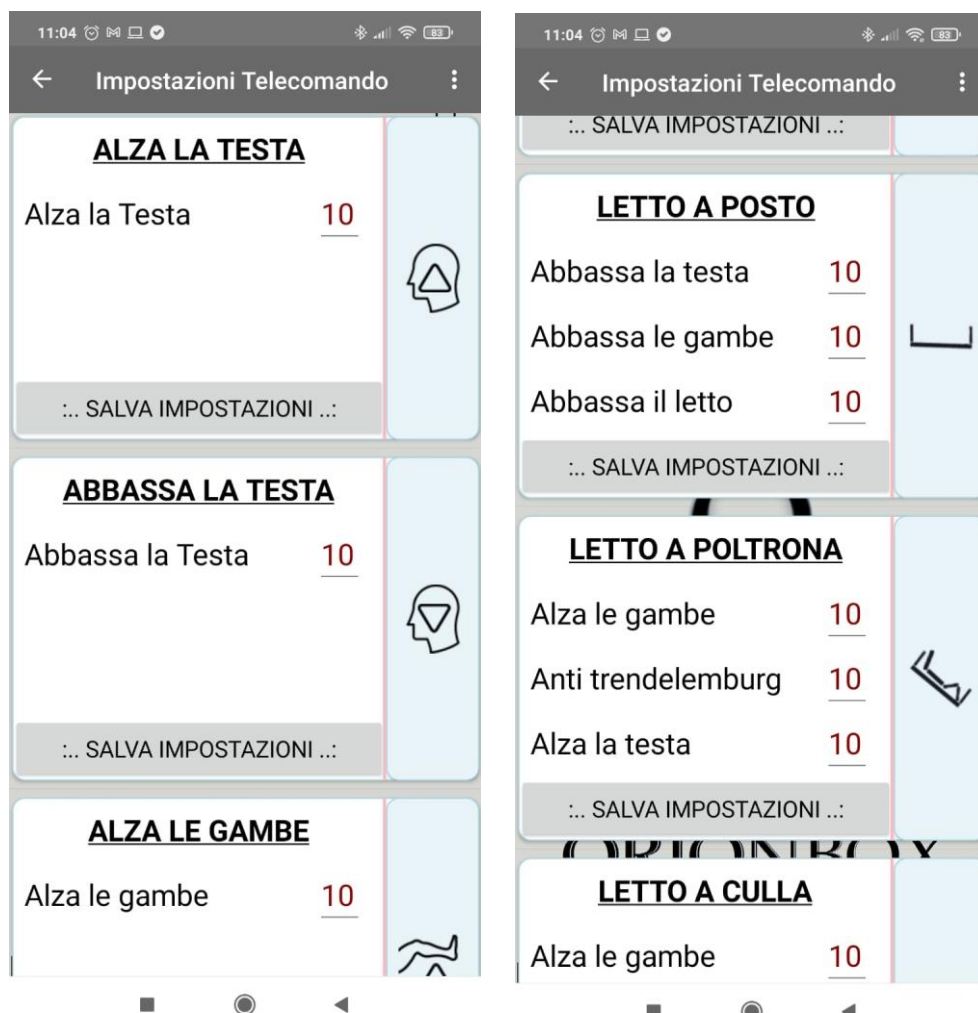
11:04 83

Impostazioni Telecomando

ALZA LA TESTA

Alza la Testa 10

:.. SALVA IMPOSTAZIONI ..:

ABBASSA LA TESTA

Abbassa la Testa 10

:.. SALVA IMPOSTAZIONI ..:

ALZA LE GAMBE

Alza le gambe 10

11:04 83

Impostazioni Telecomando

:.. SALVA IMPOSTAZIONI ..:

LETTO A POSTO

Abbassa la testa 10

Abbassa le gambe 10

Abbassa il letto 10

:.. SALVA IMPOSTAZIONI ..:

LETTO A POLTRONA

Alza le gambe 10

Anti trendelemburg 10

Alza la testa 10

:.. SALVA IMPOSTAZIONI ..:

LETTO A CULLA

Alza le gambe 10